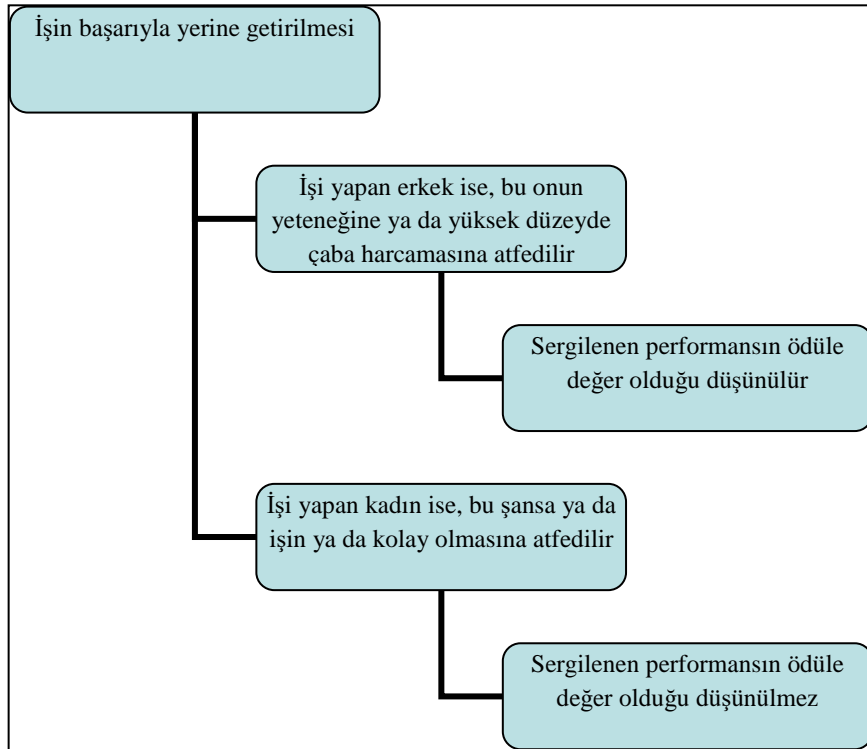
İşin başarıyla yerine getirilmesi

İşi yapan erkek ise, bu onun yeteneğine ya da yüksek düzeyde çaba harcamasına atfedilir

Sergilenen performansın ödüle değer olduğu düşünülür

İşi yapan kadın ise, bu şansa ya da işin ya da kolay olmasına atfedilir

Sergilenen performansın ödüle değer olduğu düşünülmez